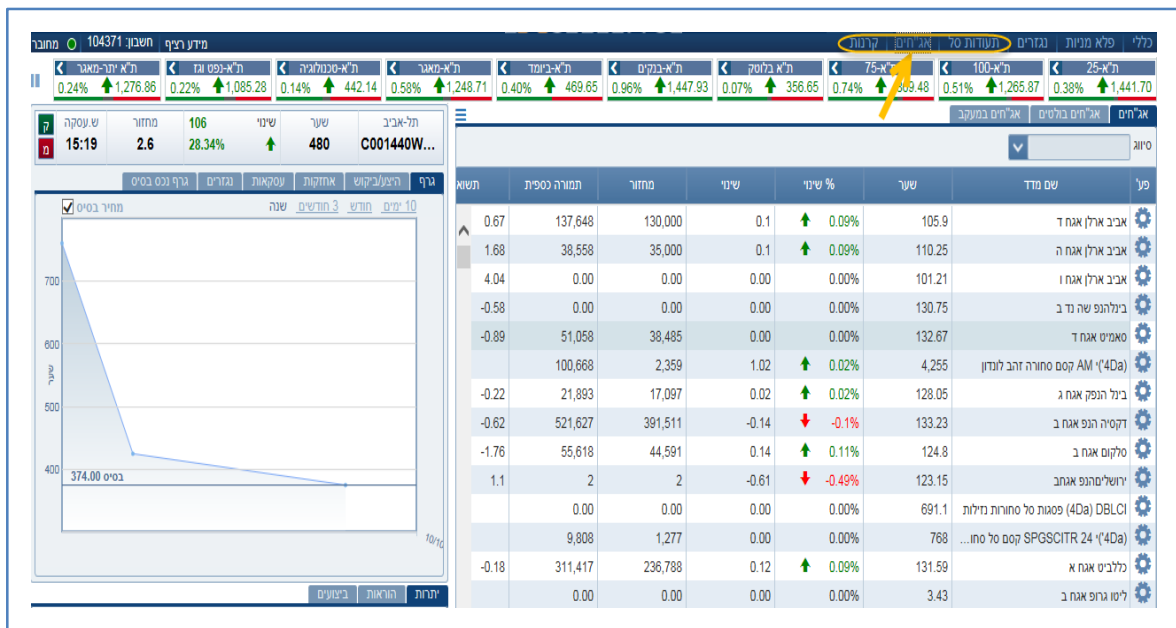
כללי | פלא מניות | נגזרים | תעודות סל | אג"חים | קרנות

מחובר | חשבון: 104371 | מידע רציף

ת"א-25 1,441.70 0.38%
ת"א-100 1,265.87 0.51%
ת"א-75 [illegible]09.48 0.74%
ת"א בלוסק 356.65 0.07%
ת"א-בנקים 1,447.93 0.96%
ת"א-ביומד 469.65 0.40%
ת"א-מאגר 1,248.71 0.58%
ת"א-טכנולוגיה 442.14 0.14%
ת"א-נפט וגז 1,085.28 0.22%
ת"א יתר-מאגר 1,276.86 0.24%

אג"חים | אג"חים בולטים | אג"חים במעקב

סיווג

| פע' | שם מדד | שער | % שינוי | שינוי | מחזור | תמורה כספית | תשוא |
|---|---|---|---|---|---|---|---|
| | אביב ארלן אגח ד | 105.9 | 0.09% | 0.1 | 130,000 | 137,648 | 0.67 |
| | אביב ארלן אגח ה | 110.25 | 0.09% | 0.1 | 35,000 | 38,558 | 1.68 |
| | אביב ארלן אגח ו | 101.21 | 0.00% | 0.00 | 0.00 | 0.00 | 4.04 |
| | בינלהנפ שה נד ב | 130.75 | 0.00% | 0.00 | 0.00 | 0.00 | -0.58 |
| | סאמיט אגח ד | 132.67 | 0.00% | 0.00 | 38,485 | 51,058 | -0.89 |
| | (4Da") AM קסם סחורה זהב לונדון | 4,255 | 0.02% | 1.02 | 2,359 | 100,668 | |
| | בינל הנפק אגח ג | 128.05 | 0.02% | 0.02 | 17,097 | 21,893 | -0.22 |
| | דקסיה הנפ אגח ב | 133.23 | -0.1% | -0.14 | 391,511 | 521,627 | -0.62 |
| | סלקום אגח ב | 124.8 | 0.11% | 0.14 | 44,591 | 55,618 | -1.76 |
| | ירושליםהנפ אגחב | 123.15 | -0.49% | -0.61 | 2 | 2 | 1.1 |
| | DBLCI (4Da) פסגות סל סחורות נזילות | 691.1 | 0.00% | 0.00 | 0.00 | 0.00 | |
| | (4Da") SPGSCITR 24 קסם סל סחו... | 768 | 0.00% | 0.00 | 1,277 | 9,808 | |
| | כללביט אגח א | 131.59 | 0.09% | 0.12 | 236,788 | 311,417 | -0.18 |
| | ליטו גרופ אגח ב | 3.43 | 0.00% | 0.00 | 0.00 | 0.00 | |

| תל-אביב | שער | שינוי | 106 | מחזור | ש.עסקה |
|---|---|---|---|---|---|
| C001440W... | 480 | | 28.34% | 2.6 | 15:19 |

ק
מ

גרף | היצע/ביקוש | אחזקות | עסקאות | נגזרים | גרף נכס בסיס

10 ימים | חודש | 3 חודשים | שנה
מחיר בסיס

700
600
500
400
שער
בסיס 374.00
10/10

יתרות | הוראות | ביצועים